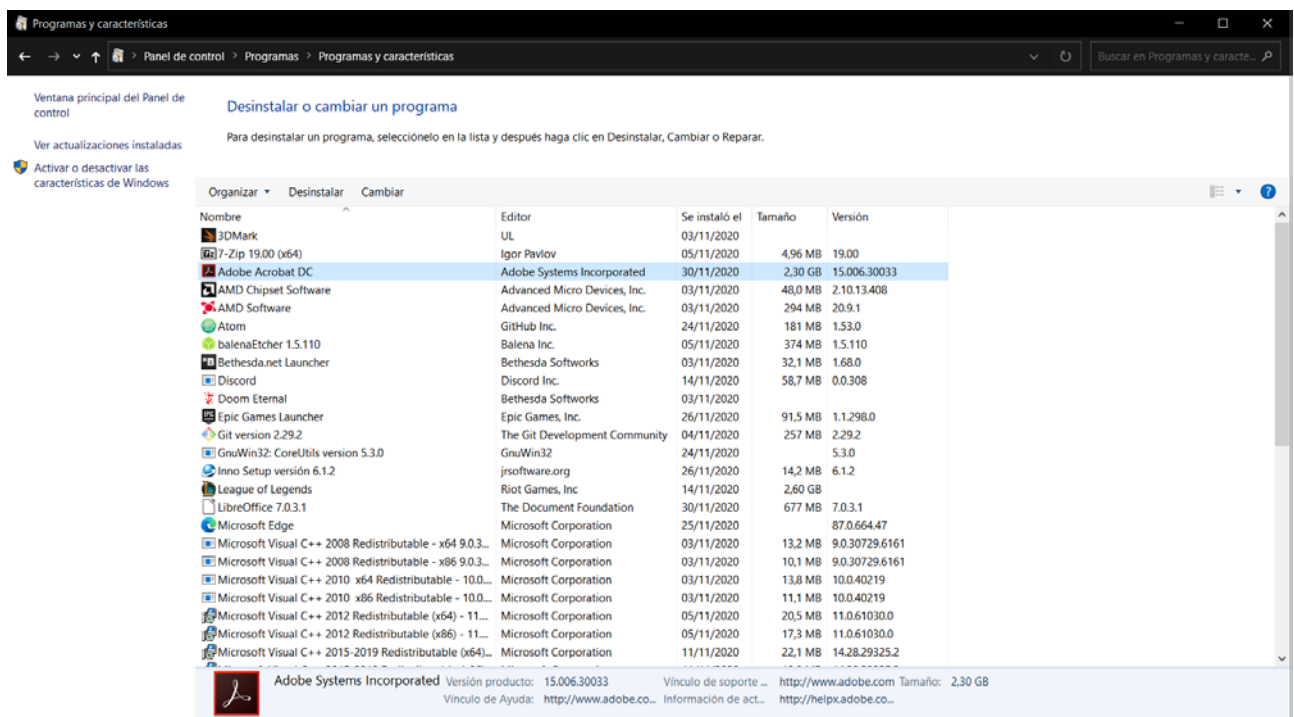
Programas y características

Panel de control > Programas > Programas y características

Buscar en Programas y caracte...

Ventana principal del Panel de control

Ver actualizaciones instaladas

Activar o desactivar las características de Windows

Desinstalar o cambiar un programa

Para desinstalar un programa, selecciónelo en la lista y después haga clic en Desinstalar, Cambiar o Reparar.

Organizar ▾ Desinstalar Cambiar

| Nombre | Editor | Se instaló el | Tamaño | Versión |
|---|---|---|---|---|
| 3DMark | UL | 03/11/2020 | | |
| 7-Zip 19.00 (x64) | Igor Pavlov | 05/11/2020 | 4,96 MB | 19.00 |
| Adobe Acrobat DC | Adobe Systems Incorporated | 30/11/2020 | 2,30 GB | 15.006.30033 |
| AMD Chipset Software | Advanced Micro Devices, Inc. | 03/11/2020 | 48,0 MB | 2.10.13.408 |
| AMD Software | Advanced Micro Devices, Inc. | 03/11/2020 | 294 MB | 20.9.1 |
| Atom | GitHub Inc. | 24/11/2020 | 181 MB | 1.53.0 |
| balenaEtcher 1.5.110 | Balena Inc. | 05/11/2020 | 374 MB | 1.5.110 |
| Bethesda.net Launcher | Bethesda Softworks | 03/11/2020 | 32,1 MB | 1.68.0 |
| Discord | Discord Inc. | 14/11/2020 | 58,7 MB | 0.0.308 |
| Doom Eternal | Bethesda Softworks | 03/11/2020 | | |
| Epic Games Launcher | Epic Games, Inc. | 26/11/2020 | 91,5 MB | 1.1.298.0 |
| Git version 2.29.2 | The Git Development Community | 04/11/2020 | 257 MB | 2.29.2 |
| GnuWin32: CoreUtils version 5.3.0 | GnuWin32 | 24/11/2020 | | 5.3.0 |
| Inno Setup versión 6.1.2 | jrsoftware.org | 26/11/2020 | 14,2 MB | 6.1.2 |
| League of Legends | Riot Games, Inc | 14/11/2020 | 2,60 GB | |
| LibreOffice 7.0.3.1 | The Document Foundation | 30/11/2020 | 677 MB | 7.0.3.1 |
| Microsoft Edge | Microsoft Corporation | 25/11/2020 | | 87.0.664.47 |
| Microsoft Visual C++ 2008 Redistributable - x64 9.0.3... | Microsoft Corporation | 03/11/2020 | 13,2 MB | 9.0.30729.6161 |
| Microsoft Visual C++ 2008 Redistributable - x86 9.0.3... | Microsoft Corporation | 03/11/2020 | 10,1 MB | 9.0.30729.6161 |
| Microsoft Visual C++ 2010 x64 Redistributable - 10.0... | Microsoft Corporation | 03/11/2020 | 13,8 MB | 10.0.40219 |
| Microsoft Visual C++ 2010 x86 Redistributable - 10.0... | Microsoft Corporation | 03/11/2020 | 11,1 MB | 10.0.40219 |
| Microsoft Visual C++ 2012 Redistributable (x64) - 11... | Microsoft Corporation | 05/11/2020 | 20,5 MB | 11.0.61030.0 |
| Microsoft Visual C++ 2012 Redistributable (x86) - 11... | Microsoft Corporation | 05/11/2020 | 17,3 MB | 11.0.61030.0 |
| Microsoft Visual C++ 2015-2019 Redistributable (x64)... | Microsoft Corporation | 11/11/2020 | 22,1 MB | 14.28.29325.2 |

Adobe Systems Incorporated Versión producto: 15.006.30033 Vínculo de soporte ... http://www.adobe.com Tamaño: 2,30 GB
Vínculo de Ayuda: http://www.adobe.co... Información de act... http://helpx.adobe.co...